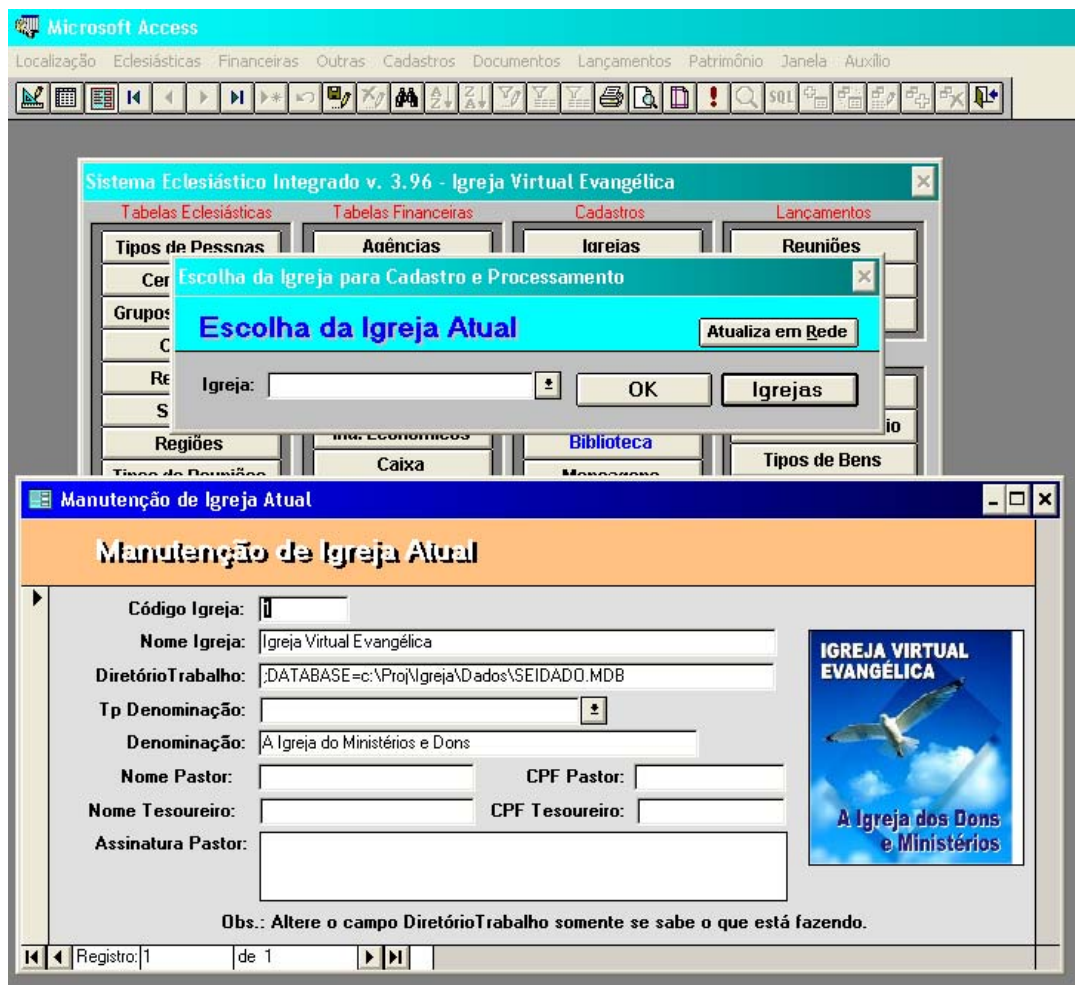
Microsoft Access

Localização Eclesiásticas Financeiras Outras Cadastros Documentos Lançamentos Patrimônio Janela Auxílio

SQL

Sistema Eclesiástico Integrado v. 3.96 - Igreja Virtual Evangélica

Tabelas Eclesiásticas
Tabelas Financeiras
Cadastros
Lançamentos

Tipos de Pessoas
Agências
Igrejas
Reuniões
Cer
Grupos
C
Re
S
Regiões
Tipos de Reuniões
Ind. Econômicos
Caixa
Biblioteca
Mensagens
io
Tipos de Bens

Escolha da Igreja para Cadastro e Processamento

Escolha da Igreja Atual

Atualiza em Rede

Igreja:

OK

Igrejas

Manutenção de Igreja Atual

Manutenção de Igreja Atual

Código Igreja: 1
Nome Igreja: Igreja Virtual Evangélica
DiretórioTrabalho: ;DATABASE=c:\Proj\Igreja\Dados\SEIDADO.MDB
Tp Denominação:
Denominação: A Igreja do Ministérios e Dons
Nome Pastor:
CPF Pastor:
Nome Tesoureiro:
CPF Tesoureiro:
Assinatura Pastor:

IGREJA VIRTUAL EVANGÉLICA

A Igreja dos Dons e Ministérios

Obs.: Altere o campo DiretórioTrabalho somente se sabe o que está fazendo.

Registro: 1 de 1